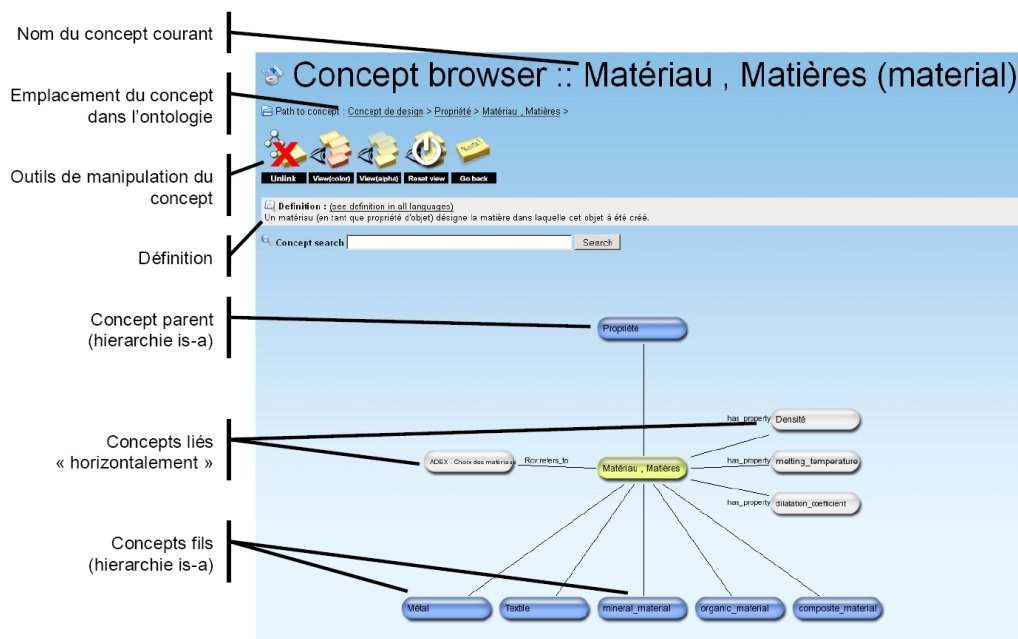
Nom du concept courant

Emplacement du concept dans l'ontologie

Outils de manipulation du concept

Définition

Concept parent (hierarchie is-a)

Concepts liés « horizontalement »

Concepts fils (hierarchie is-a)

Concept browser :: Matériau , Matières (material)

Path to concept : Concept de design > Propriété > Matériau , Matières >

Unlink View(color) View(alpha) Reset view Go back

Definition : (see definition in all languages)
Un matériau (en tant que propriété d'objet) désigne la matière dans laquelle cet objet a été créé.

Concept search Search

Propriété

has_property Densité

ADEX : Choix des matériaux Rcv refers_to Matériau , Matières has_property melting_temperature

has_property dilatation_coefficient

Métal Textile mineral_material organic_material composite_material